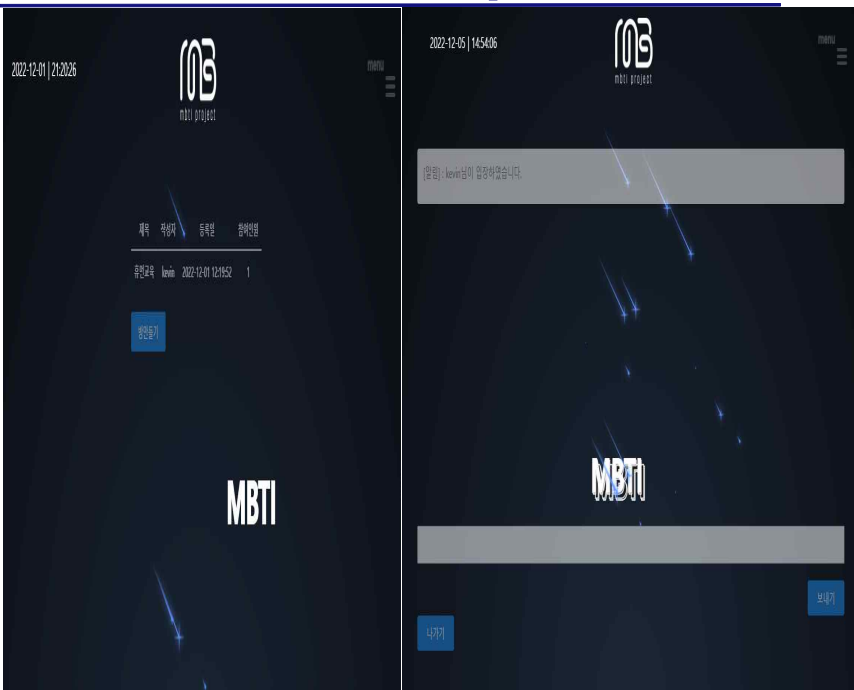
2022-12-01 | 21:20:26

mbti project

menu

| 제목 | 작성자 | 등록일 | 참여인원 |
|---|---|---|---|
| 휴먼교육 | kevin | 2022-12-01 12:19:52 | 1 |

방만들기

MBTI

2022-12-05 | 14:54:06

mbti project

menu

[알림] : kevin님이 입장하였습니다.

MBTI

보내기

나가기